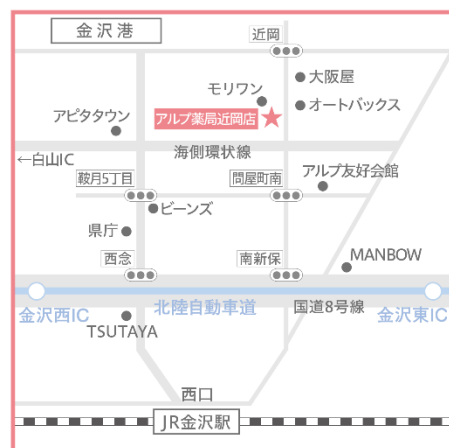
金沢港

近岡

モリワン

大阪屋

オートバックス

アピタタウン

アルプ薬局近岡店

←白山IC

海側環状線

鞍月5丁目

問屋町南

アルプ友好会館

ビーンズ

県庁

西念

南新保

MANBOW

金沢西IC

北陸自動車道

国道8号線

金沢東IC

TSUTAYA

西口

JR金沢駅